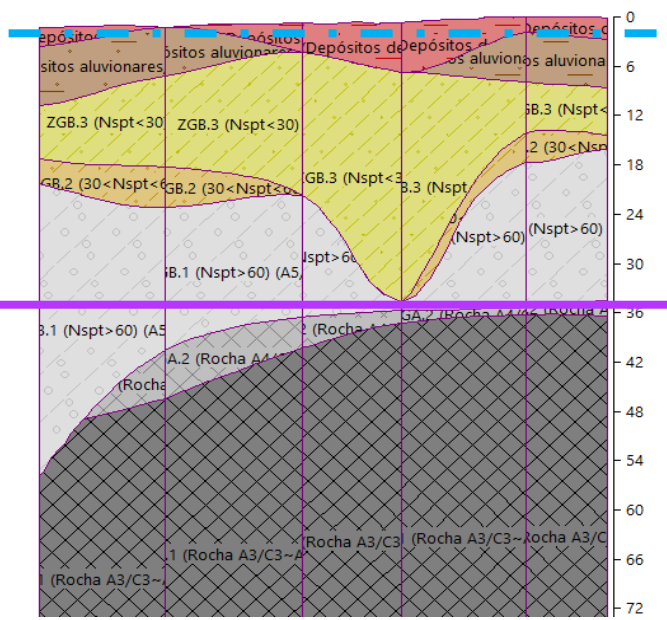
Depósitos
Depósitos aluvionares
Depósitos
Depósitos de
Depósitos d
os aluvionares
Depósitos
sitos aluvionares
Depósitos aluvionares
ZGB.3 (Nspt<30
ZGB.3 (Nspt<30)
ZGB.3 (Nspt<30
GB.3 (Nspt<3
B.3 (Nspt
GB.3
GB.2 (30<Nspt<6
GB.2 (30<Nspt<6
.2 (30<Nspt
(Nspt>60)
(Nspt>60)
Nspt>60
GB.1 (Nspt>60) (A5
B.1 (Nspt>60) (A5
2 (Rocha A
GA.2 (Rocha A4/A5
(Rocha A
A.2 (Rocha A4/
(Rocha
Rocha A3/C3
(Rocha A3/C3~
Rocha A3/C
.1 (Rocha A3/C3~A
1 (Rocha A3/C3~
0
6
12
18
24
30
36
42
48
54
60
66
72